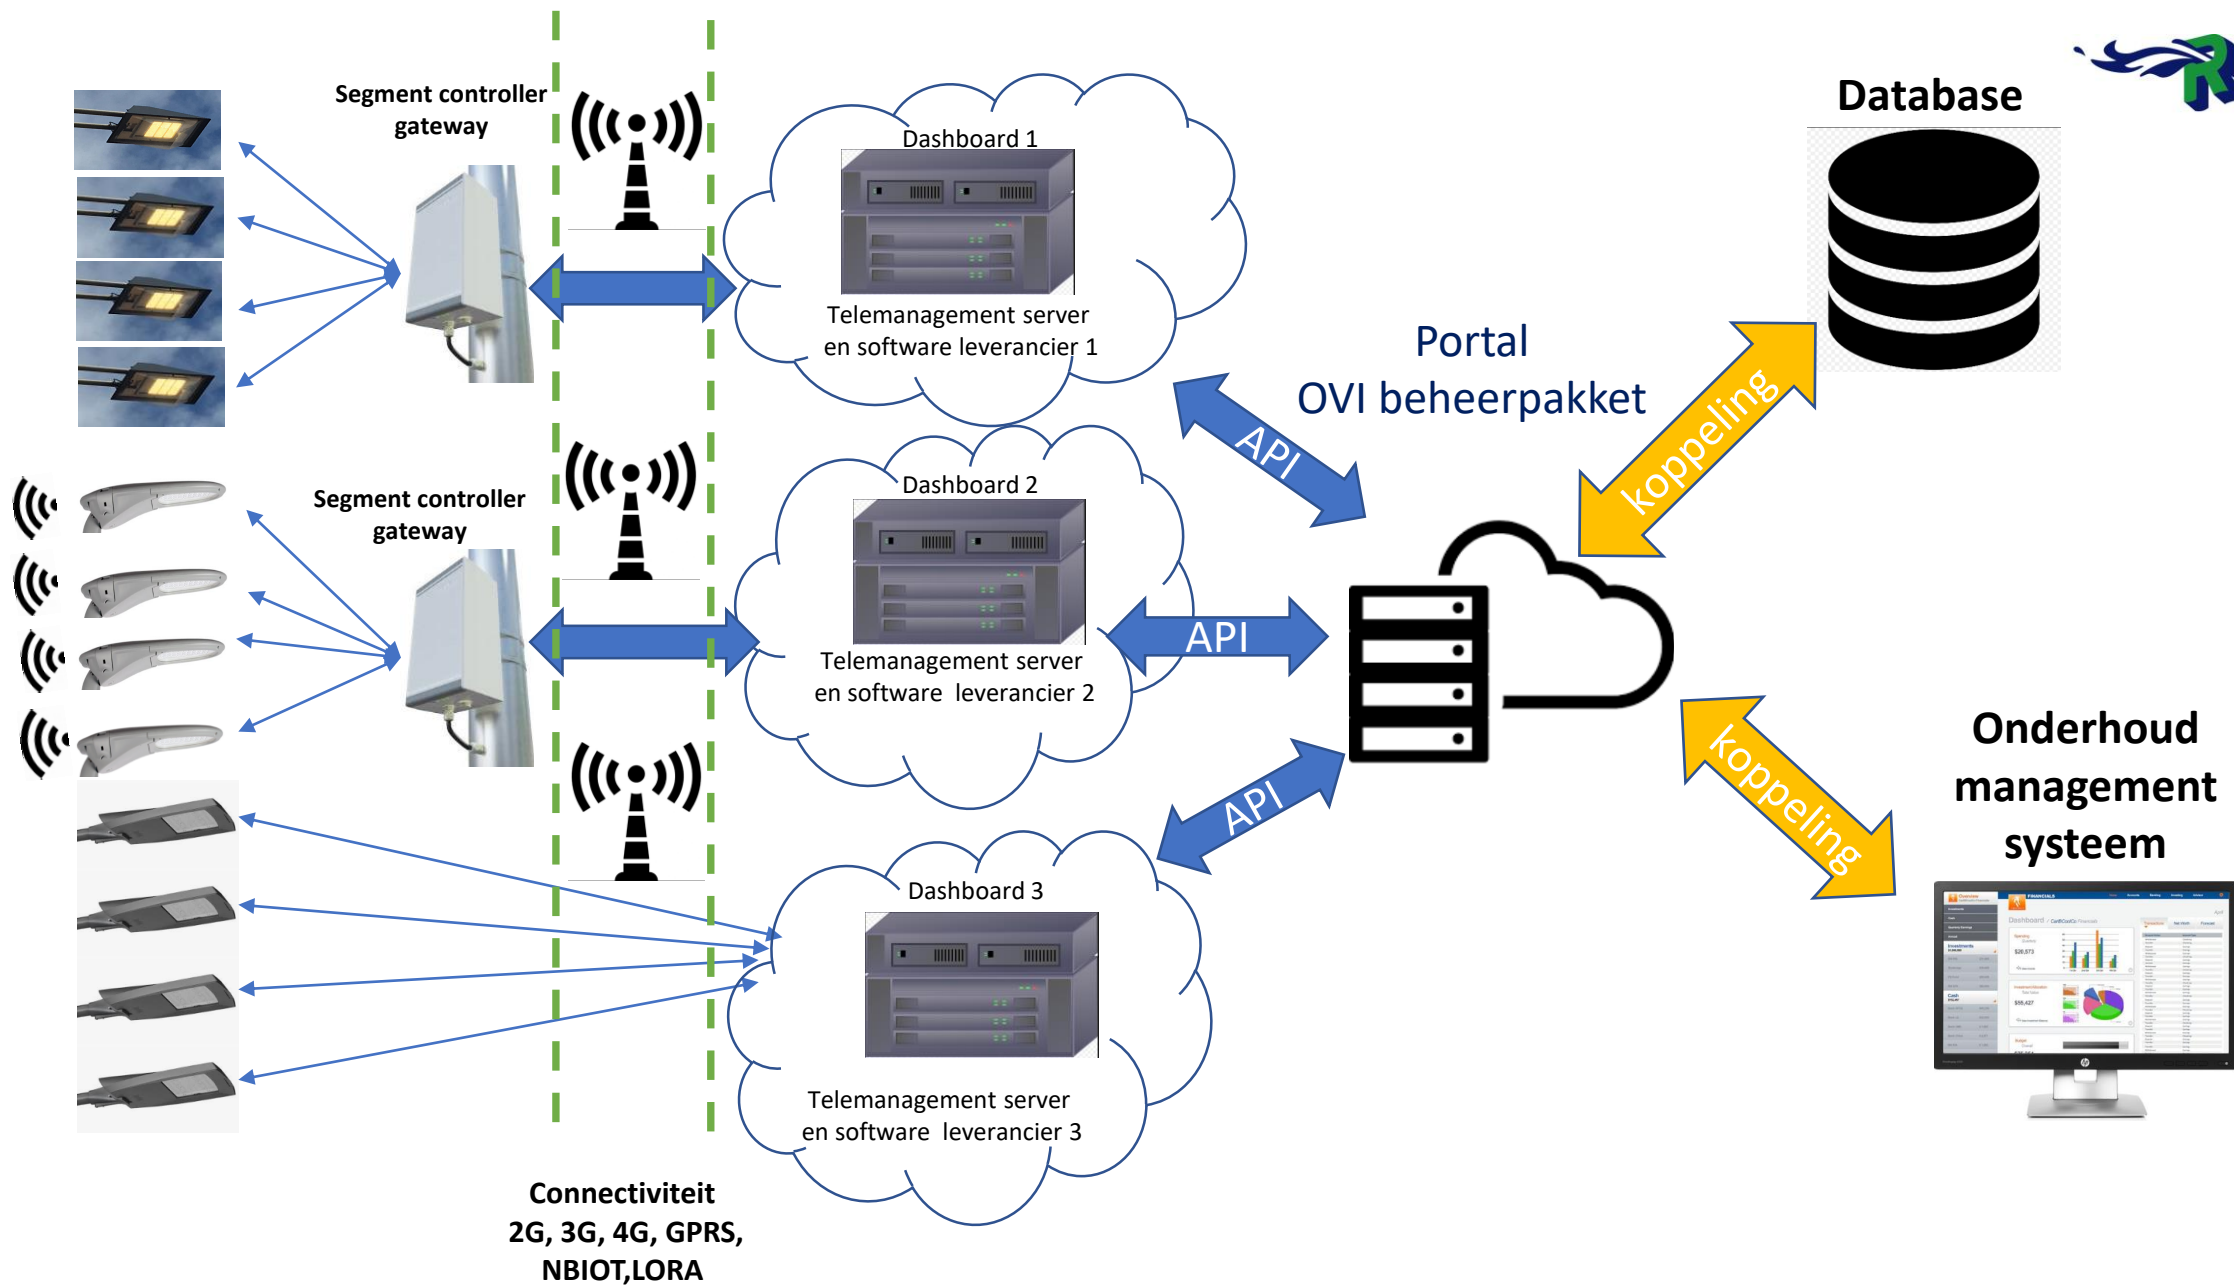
Segment controller gateway

Dashboard 1

Telemanagement server en software leverancier 1

Database

Portal
OVI beheerpakket

API

koppeling

Segment controller gateway

Dashboard 2

Telemanagement server en software leverancier 2

API

API

koppeling

Onderhoud management systeem

Dashboard 3

Telemanagement server en software leverancier 3

Connectiviteit
2G, 3G, 4G, GPRS, NBIOT,LORA